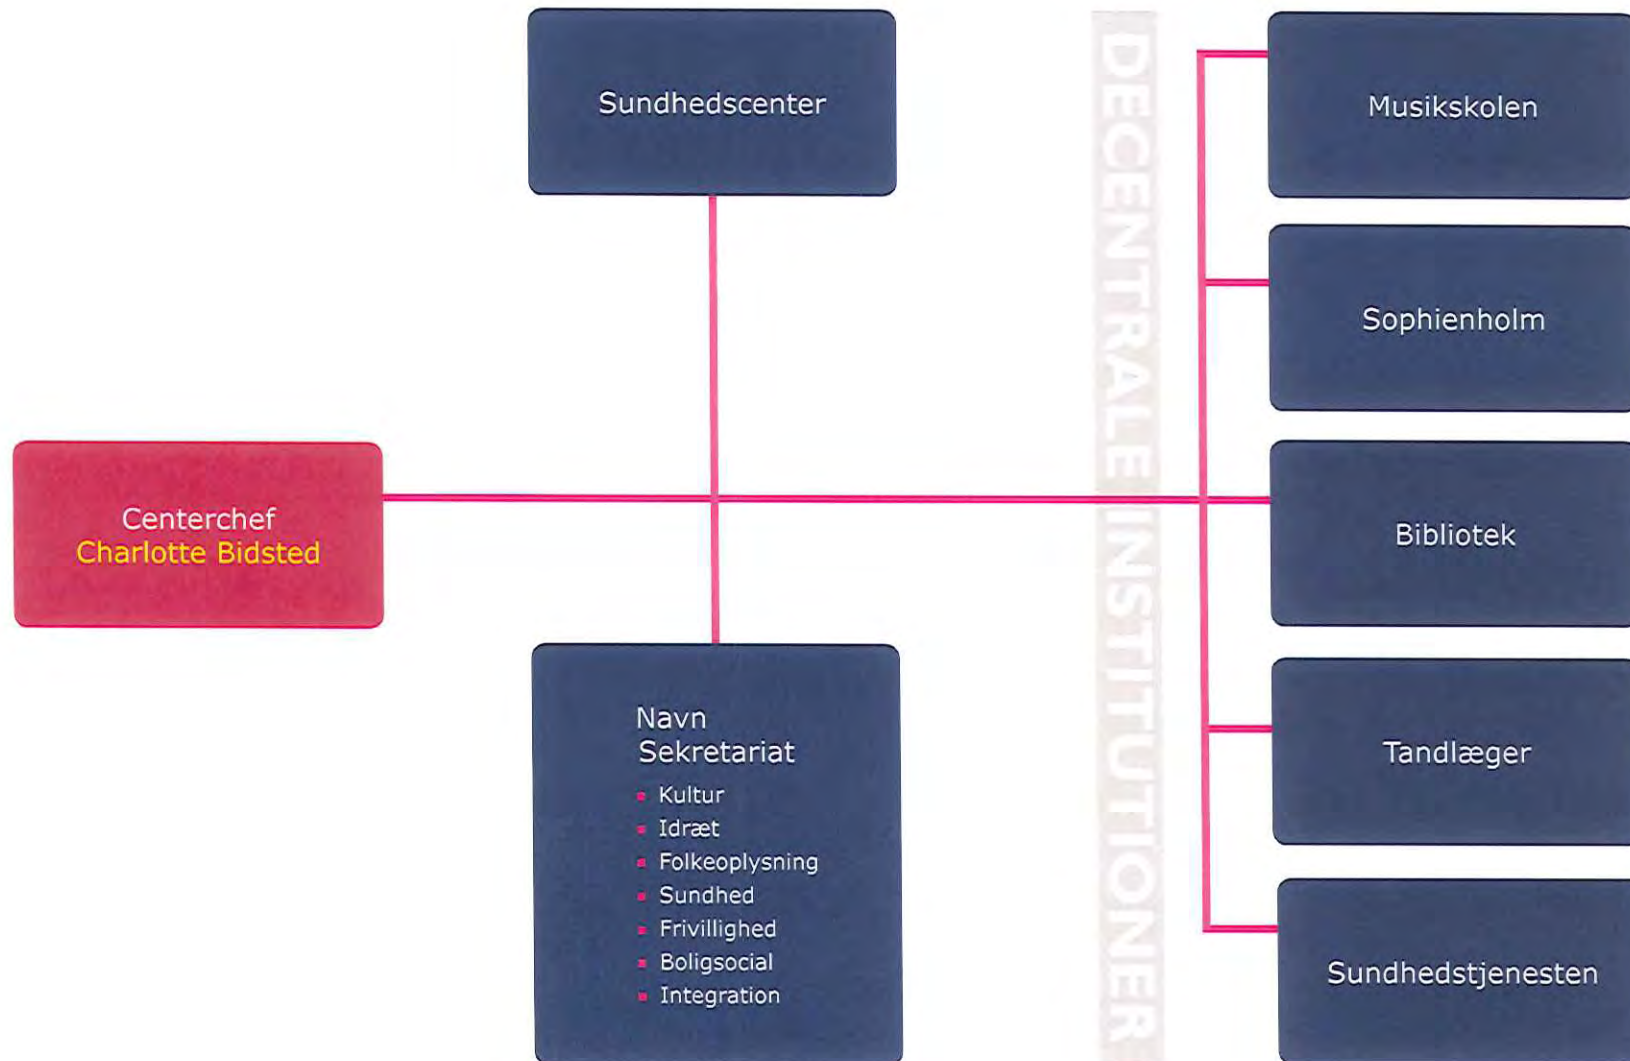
Sundhedscenter

Centerchef
Charlotte Bidsted

Navn
Sekretariat
- Kultur
- Idræt
- Folkeoplysning
- Sundhed
- Frivillighed
- Boligsocial
- Integration

DECENTRALE INSTITUTIONER

Musikskolen

Sophienholm

Bibliotek

Tandlæger

Sundhedstjenesten